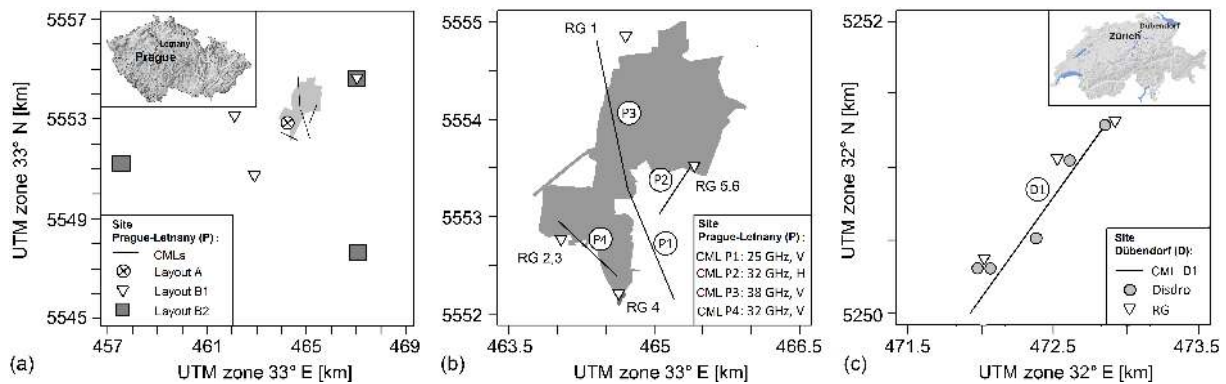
5557
5553
5549
5545
457
461
465
469
UTM zone 33° N [km]
UTM zone 33° E [km]
(a)
Letnany
Prague
Site
Prague-Letnany (P):
CMLs
Layout A
Layout B1
Layout B2

5555
5554
5553
5552
463.5
465
466.5
RG 1
P3
P2
RG 5,6
P1
P1
RG 2,3
RG 4
UTM zone 33° E [km]
(b)
Site
Prague-Letnany (P):
CML P1: 25 GHz, V
CML P2: 32 GHz, H
CML P3: 38 GHz, V
CML P4: 32 GHz, V

5252
5250
471.5
472.5
473.5
UTM zone 32° N [km]
UTM zone 32° E [km]
(c)
Dübendorf
Zürich
D1
Site
Dübendorf (D):
CML D1
Disdro
RG